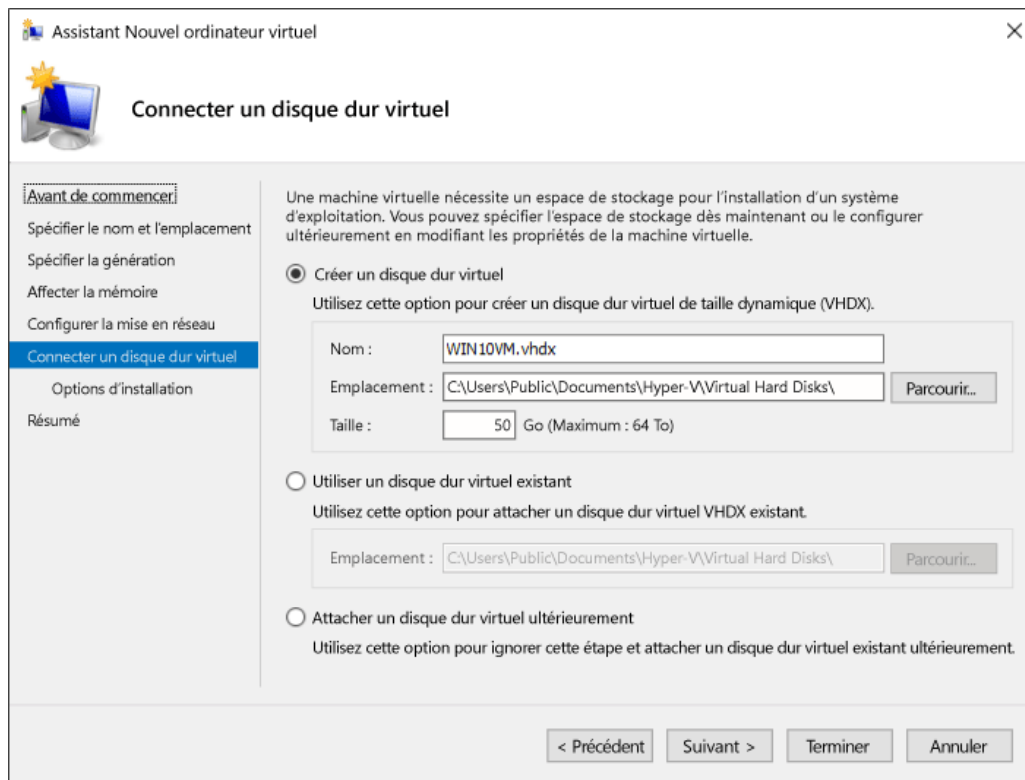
Assistant Nouvel ordinateur virtuel

Connecter un disque dur virtuel

Avant de commencer
Spécifier le nom et l'emplacement
Spécifier la génération
Affecter la mémoire
Configurer la mise en réseau
Connecter un disque dur virtuel
Options d'installation
Résumé

Une machine virtuelle nécessite un espace de stockage pour l'installation d'un système d'exploitation. Vous pouvez spécifier l'espace de stockage dès maintenant ou le configurer ultérieurement en modifiant les propriétés de la machine virtuelle.

Créer un disque dur virtuel

Utilisez cette option pour créer un disque dur virtuel de taille dynamique (VHDX).

Nom : WIN10VM.vhdx

Emplacement : C:\Users\Public\Documents\Hyper-V\Virtual Hard Disks\ Parcourir...

Taille : 50 Go (Maximum : 64 To)

Utiliser un disque dur virtuel existant

Utilisez cette option pour attacher un disque dur virtuel VHDX existant.

Emplacement : C:\Users\Public\Documents\Hyper-V\Virtual Hard Disks\ Parcourir...

Attacher un disque dur virtuel ultérieurement

Utilisez cette option pour ignorer cette étape et attacher un disque dur virtuel existant ultérieurement.

< Précédent Suivant > Terminer Annuler